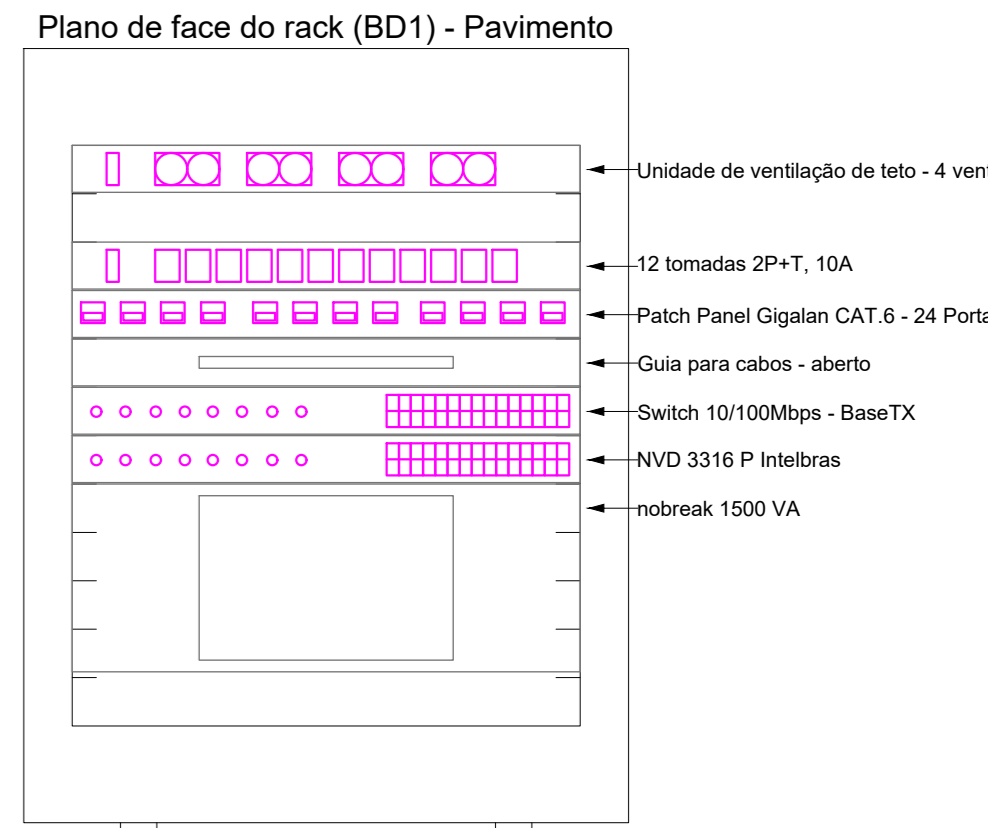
Plano de face do rack (BD1) - Pavimento

Unidade de ventilação de teto - 4 vent

12 tomadas 2P+T, 10A

Patch Panel Gigalan CAT.6 - 24 Porta

Guia para cabos - aberto

Switch 10/100Mbps - BaseTX

NVD 3316 P Intelbras

nobreak 1500 VA